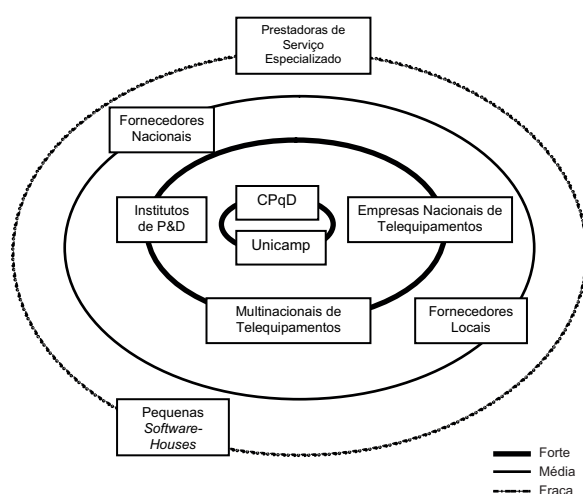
Prestadoras de Serviço Especializado

Fornecedores Nacionais

CPqD

Institutos de P&D

Empresas Nacionais de Telequipamentos

Unicamp

Multinacionais de Telequipamentos

Fornecedores Locais

Pequenas *Software-Houses*

Forte
Média
Fraca